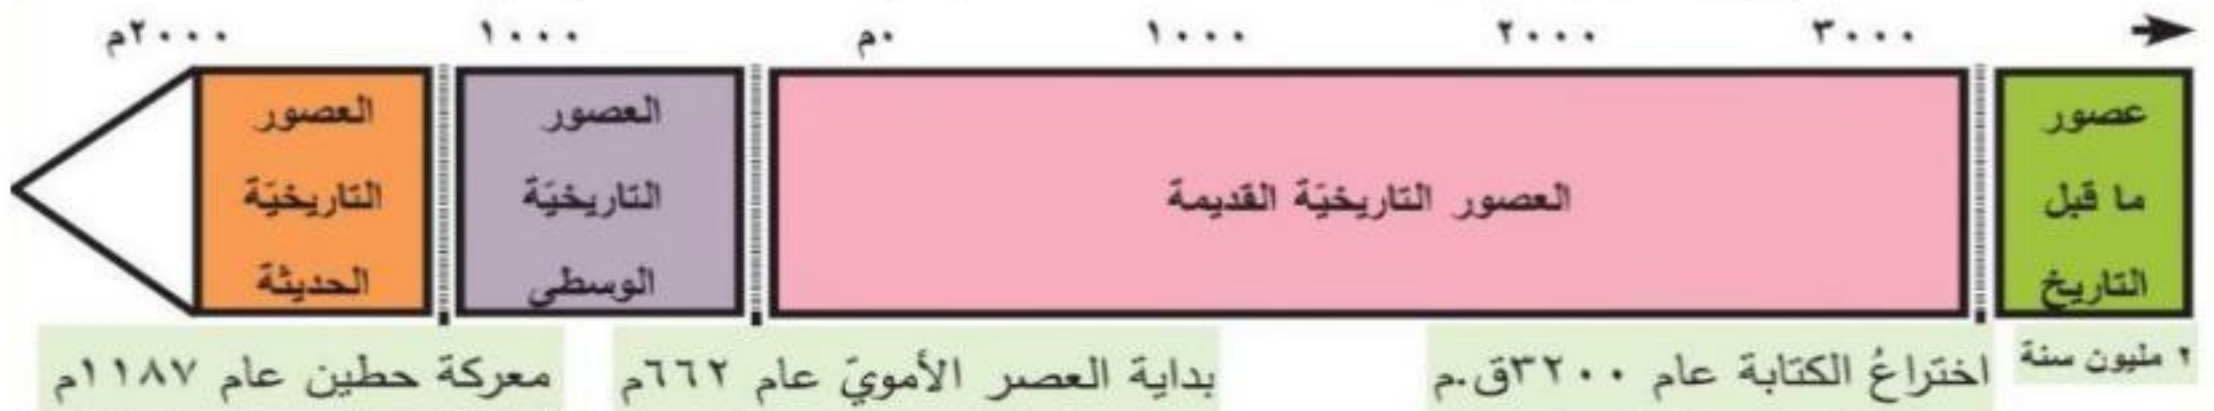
٣٠٠٠ ٢٠٠٠ ١٠٠٠ ٠م ١٠٠٠ ٢٠٠٠م

عصور ما قبل التاريخ

العصور التاريخيّة القديمة

العصور التاريخيّة الوسطى

العصور التاريخيّة الحديثة

٢ مليون سنة

اختراعُ الكتابة عام ٣٢٠٠ق.م

بداية العصر الأمويّ عام ٦٦٢م

معركة حطين عام ١١٨٧م